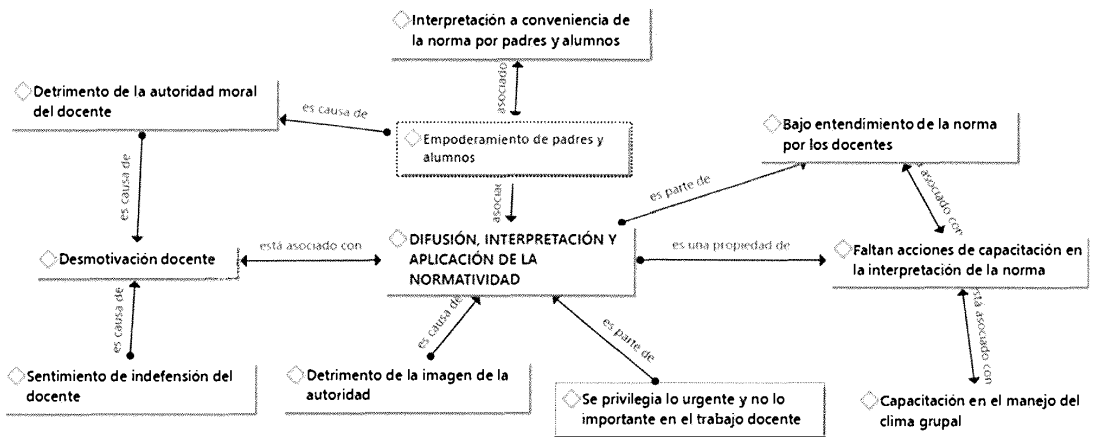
Interpretación a conveniencia de la norma por padres y alumnos

asociado

Detrimento de la autoridad moral del docente

es causa de

Empoderamiento de padres y alumnos

Bajo entendimiento de la norma por los docentes

es causa de

asocia

es parte de

asociado con

Desmotivación docente

está asociado con

DIFUSIÓN, INTERPRETACIÓN Y APLICACIÓN DE LA NORMATIVIDAD

es una propiedad de

Faltan acciones de capacitación en la interpretación de la norma

es causa de

es causa de

es parte de

está asociado con

Sentimiento de indefensión del docente

Detrimento de la imagen de la autoridad

Se privilegia lo urgente y no lo importante en el trabajo docente

Capacitación en el manejo del clima grupal